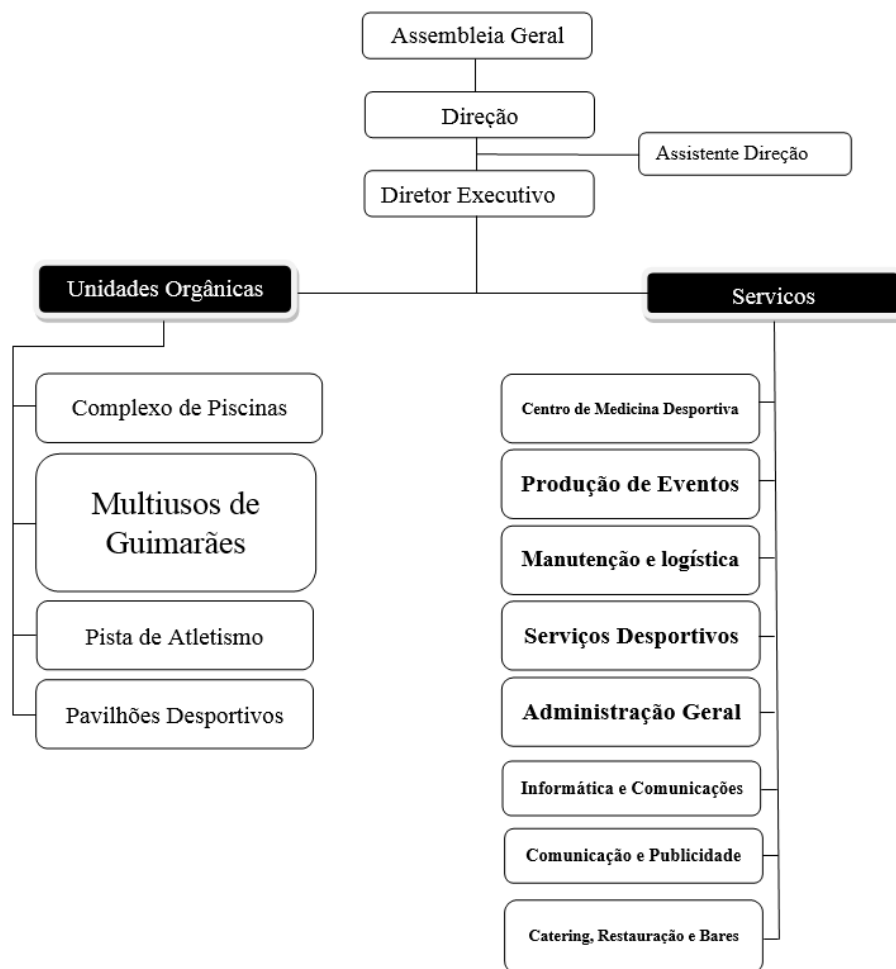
Assembleia Geral

Direção

Assistente Direção

Diretor Executivo

Unidades Orgânicas

Servicos

Complexo de Piscinas

Multiusos de Guimarães

Pista de Atletismo

Pavilhões Desportivos

Centro de Medicina Desportiva

Produção de Eventos

Manutenção e logística

Serviços Desportivos

Administração Geral

Informática e Comunicações

Comunicação e Publicidade

Catering, Restauração e Bares